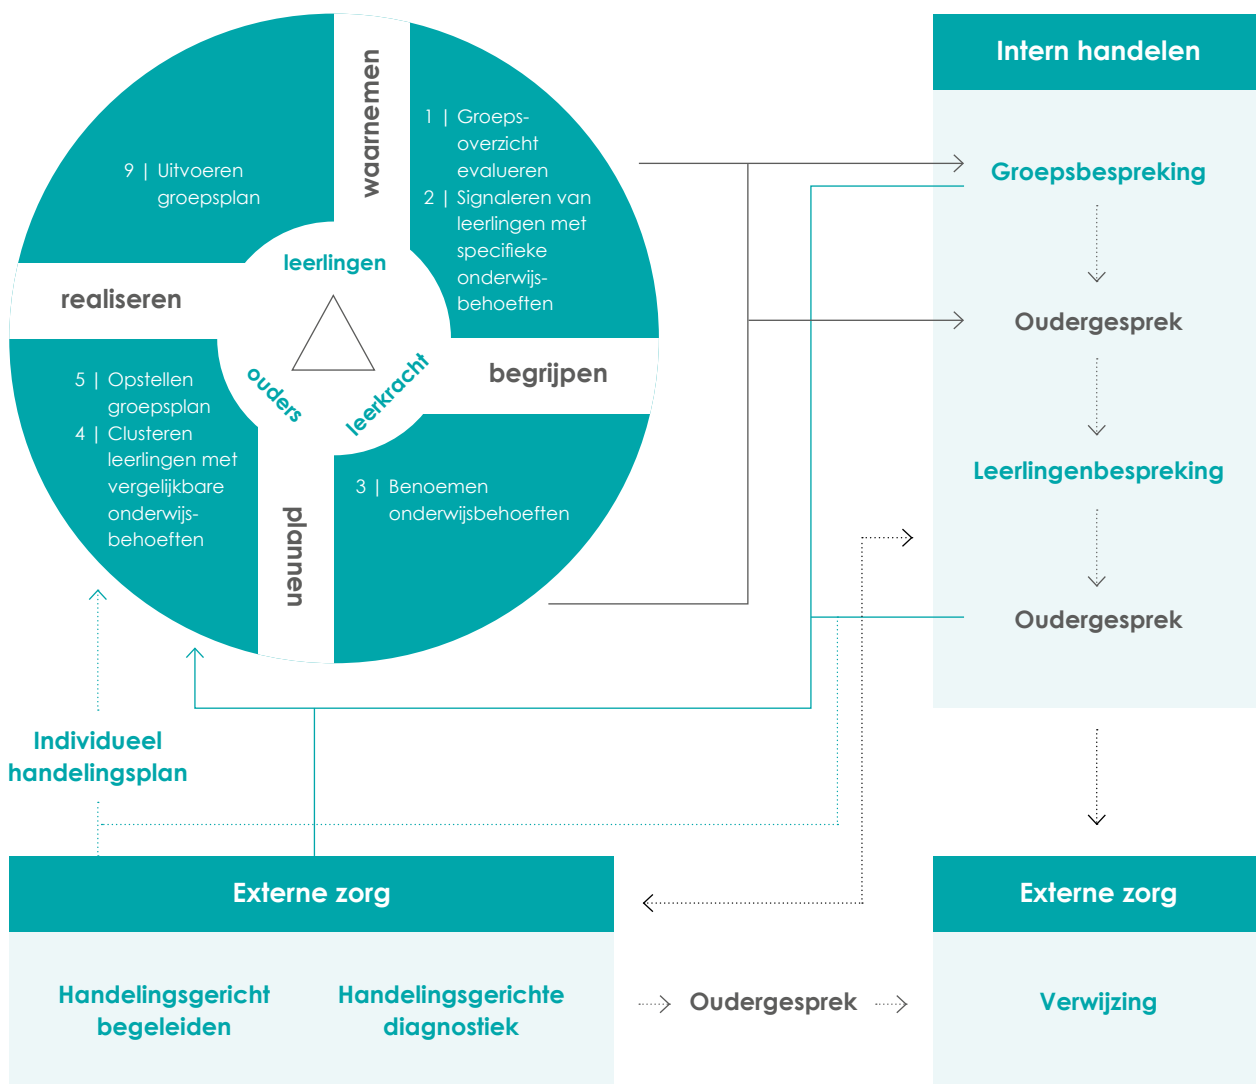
waarnemen

1 | Groepsoverzicht evalueren

2 | Signaleren van leerlingen met specifieke onderwijsbehoeften

9 | Uitvoeren groepsplan

leerlingen

realiseren

begrijpen

ouders

leerkracht

5 | Opstellen groepsplan

4 | Clusteren leerlingen met vergelijkbare onderwijsbehoeften

3 | Benoemen onderwijsbehoeften

plannen

Intern handelen

Groepsbespreking

Oudergesprek

Leerlingenbespreking

Oudergesprek

Individueel handelingsplan

Externe zorg

Handelingsgericht begeleiden

Handelingsgerichte diagnostiek

Oudergesprek

Externe zorg

Verwijzing